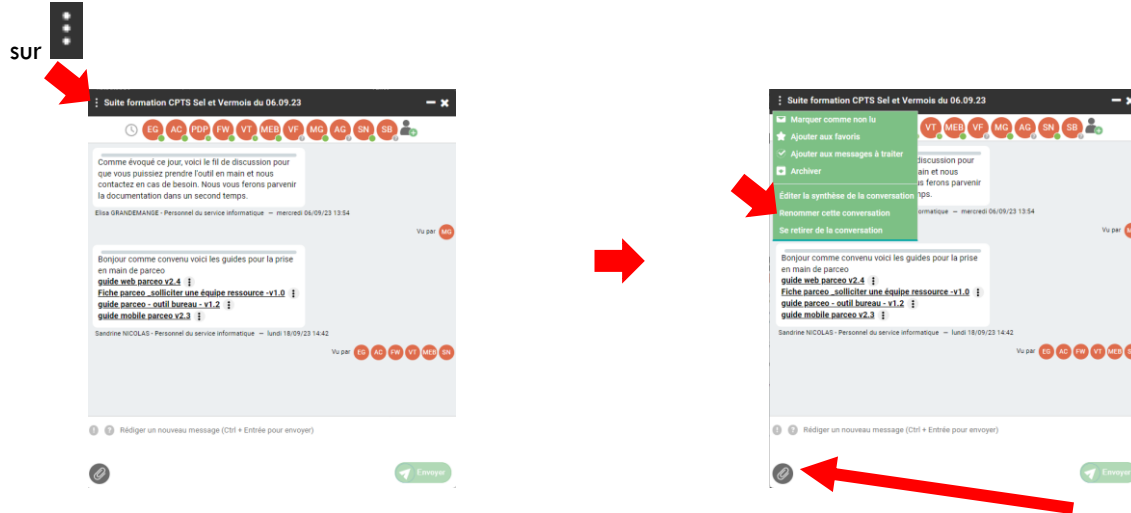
sur

Suite formation CPTS Sel et Vermois du 06.09.23

EG AC PDP FW VT MEB VF MG AG SN SB

Comme évoqué ce jour, voici le fil de discussion pour que vous puissiez prendre l'outil en main et nous contactez en cas de besoin. Nous vous ferons parvenir la documentation dans un second temps.

Elisa GRANDEMANGE - Personnel du service informatique — mercredi 06/09/23 13:54

Vu par MG

Bonjour comme convenu voici les guides pour la prise en main de parceo
guide web parceo v2.4
Fiche parceo _solliciter une équipe ressource -v1.0
guide parceo - outil bureau - v1.2
guide mobile parceo v2.3

Sandrine NICOLAS - Personnel du service informatique — lundi 18/09/23 14:42

Vu par EG AC FW VT MEB SN

Rédiger un nouveau message (Ctrl + Entrée pour envoyer)

Envoyer

Suite formation CPTS Sel et Vermois du 06.09.23

Marquer comme non lu
Ajouter aux favoris
Ajouter aux messages à traiter
Archiver
Éditer la synthèse de la conversation
Renommer cette conversation
Se retirer de la conversation

VT MEB VF MG AG SN SB

discussion pour
ain et nous
s ferons parvenir
mps.

formatique — mercredi 06/09/23 13:54

Vu par

Bonjour comme convenu voici les guides pour la prise en main de parceo
guide web parceo v2.4
Fiche parceo _solliciter une équipe ressource -v1.0
guide parceo - outil bureau - v1.2
guide mobile parceo v2.3

Sandrine NICOLAS - Personnel du service informatique — lundi 18/09/23 14:42

Vu par EG AC FW VT MEB

Rédiger un nouveau message (Ctrl + Entrée pour envoyer)

Envoyer